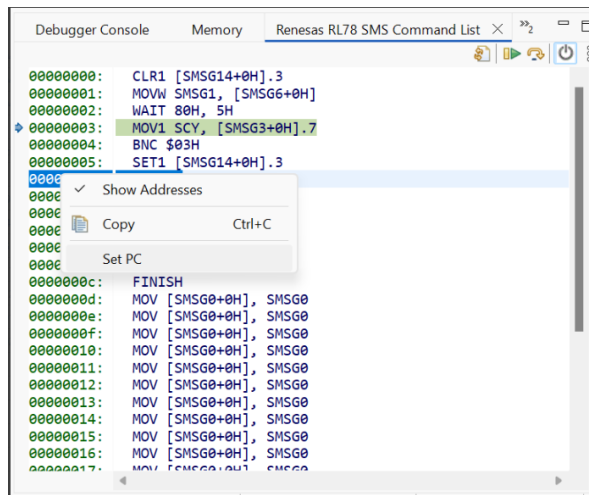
Debugger Console Memory Renesas RL78 SMS Command List × »2

00000000: CLR1 [SMSG14+0H].3
00000001: MOVW SMSG1, [SMSG6+0H]
00000002: WAIT 80H, 5H
00000003: MOV1 SCY, [SMSG3+0H].7
00000004: BNC $03H
00000005: SET1 [SMSG14+0H].3
0000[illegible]
000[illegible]
000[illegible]
000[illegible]
000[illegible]
000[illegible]
0000000c: FINISH
0000000d: MOV [SMSG0+0H], SMSG0
0000000e: MOV [SMSG0+0H], SMSG0
0000000f: MOV [SMSG0+0H], SMSG0
00000010: MOV [SMSG0+0H], SMSG0
00000011: MOV [SMSG0+0H], SMSG0
00000012: MOV [SMSG0+0H], SMSG0
00000013: MOV [SMSG0+0H], SMSG0
00000014: MOV [SMSG0+0H], SMSG0
00000015: MOV [SMSG0+0H], SMSG0
00000016: MOV [SMSG0+0H], SMSG0
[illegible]

✓ Show Addresses
Copy Ctrl+C
Set PC